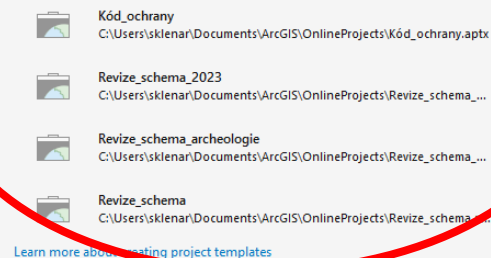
Kód_ochrany
C:\Users\sklenar\Documents\ArcGIS\OnlineProjects\Kód_ochrany.aptx

Revize_schema_2023
C:\Users\sklenar\Documents\ArcGIS\OnlineProjects\Revize_schema_...

Revize_schema_archeologie
C:\Users\sklenar\Documents\ArcGIS\OnlineProjects\Revize_schema_...

Revize_schema
C:\Users\sklenar\Documents\ArcGIS\OnlineProjects\Revize_schema_...

Learn more abo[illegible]eating project templates